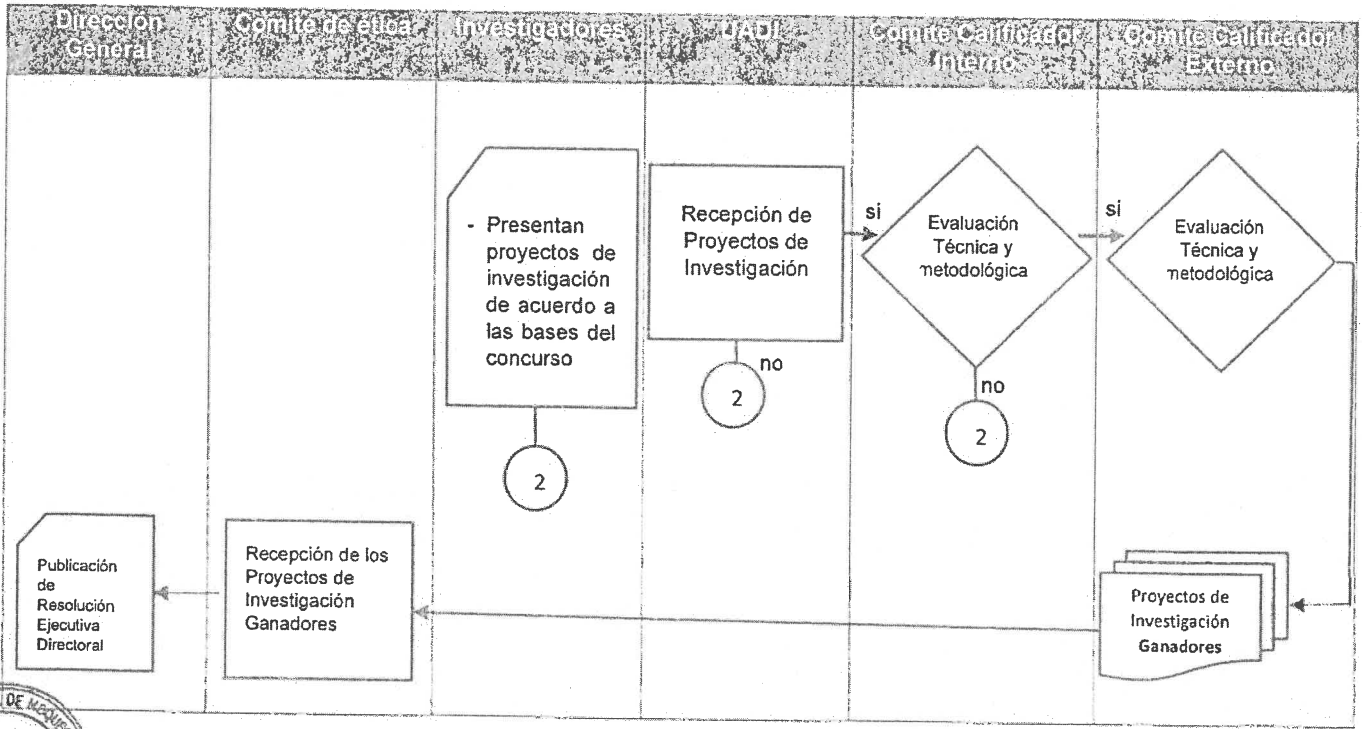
Dirección General

Comité de ética

Investigadores

UADI

Comité Calificador Interno

Comité Calificador Externo

- Presentan proyectos de investigación de acuerdo a las bases del concurso

2

Recepción de Proyectos de Investigación

no

2

si

Evaluación Técnica y metodológica

no

2

si

Evaluación Técnica y metodológica

Publicación de Resolución Ejecutiva Directoral

Recepción de los Proyectos de Investigación Ganadores

Proyectos de Investigación Ganadores

DE MOQU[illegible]